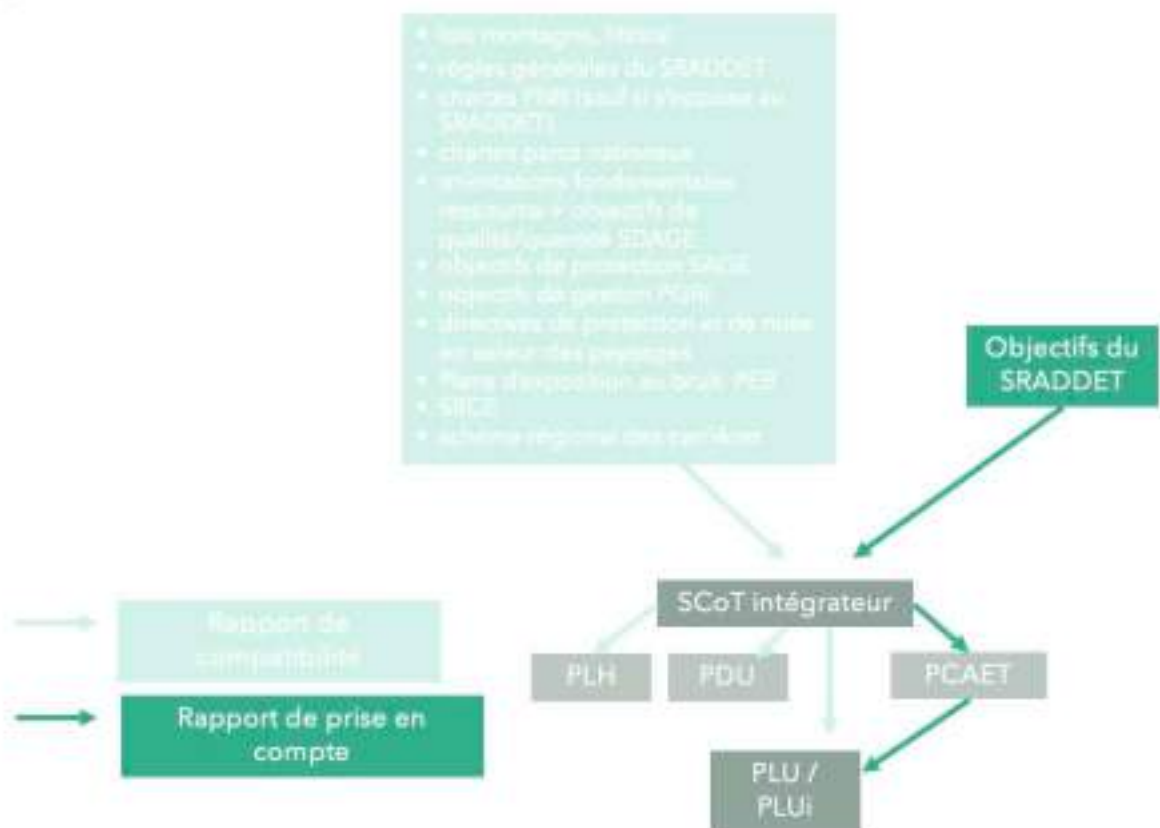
- lois montagne, littoral
- règles générales du SRADDET
- chartes PNR (sauf si s'oppose au SRADDET)
- chartes parcs nationaux
- orientations fondamentales ressource + objectifs de qualité/quantité SDAGE
- objectifs de protection SAGE
- objectifs de gestion PGRI
- directives de protection et de mise en valeur des paysages
- Plans d'exposition au bruit, PEB
- SRCE
- schéma régional des carrières

Objectifs du SRADDET

SCoT intégrateur

PLH

PDU

PCAET

PLU / PLUi

Rapport de compatibilité

Rapport de prise en compte